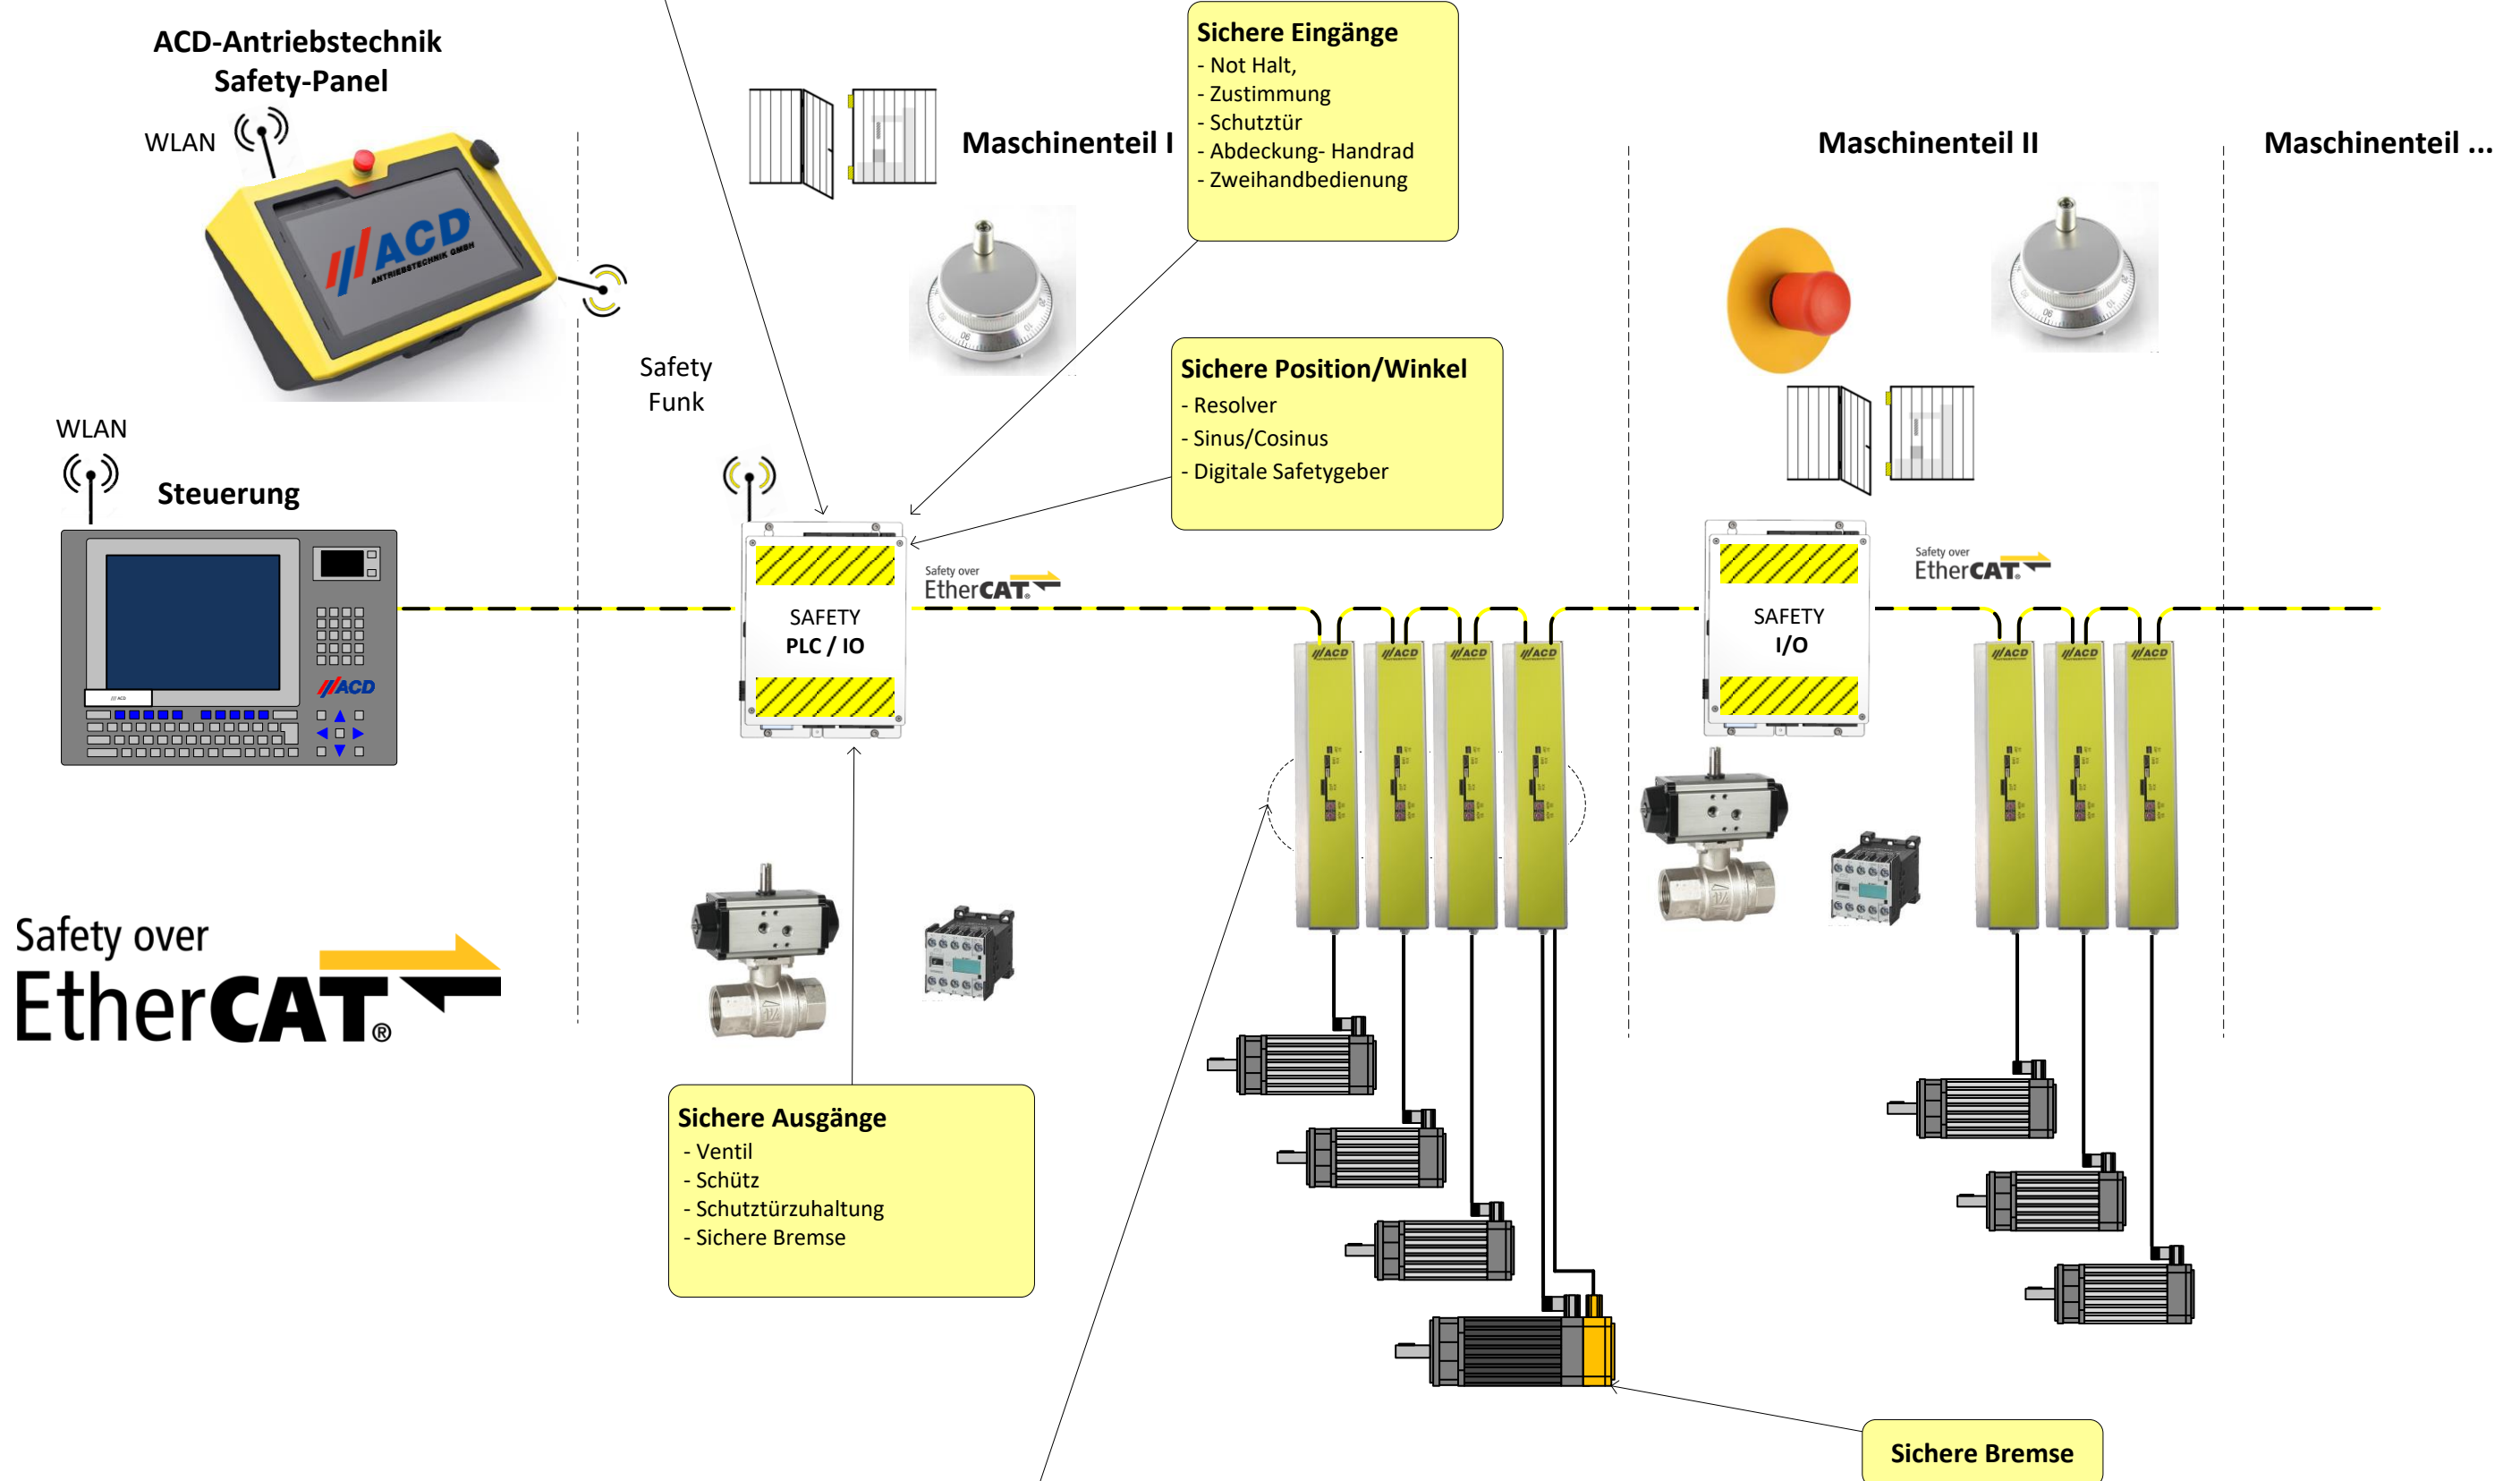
ACD-Antriebstechnik
Safety-Panel

WLAN

ACD
ANTRIEBSTECHNIK GMBH

Maschinenteil I

Sichere Eingänge
- Not Halt,
- Zustimmung
- Schutztür
- Abdeckung- Handrad
- Zweihandbedienung

Maschinenteil II

Maschinenteil ...

Safety
Funk

Sichere Position/Winkel
- Resolver
- Sinus/Cosinus
- Digitale Safetygeber

WLAN

Steuerung

ACD

SAFETY
PLC / IO

Safety over
EtherCAT

SAFETY
I/O

Safety over
EtherCAT

ACD ACD ACD ACD

ACD ACD ACD

Safety over
EtherCAT®

Sichere Ausgänge
- Ventil
- Schütz
- Schutztürzuhaltung
- Sichere Bremse

Sichere Bremse